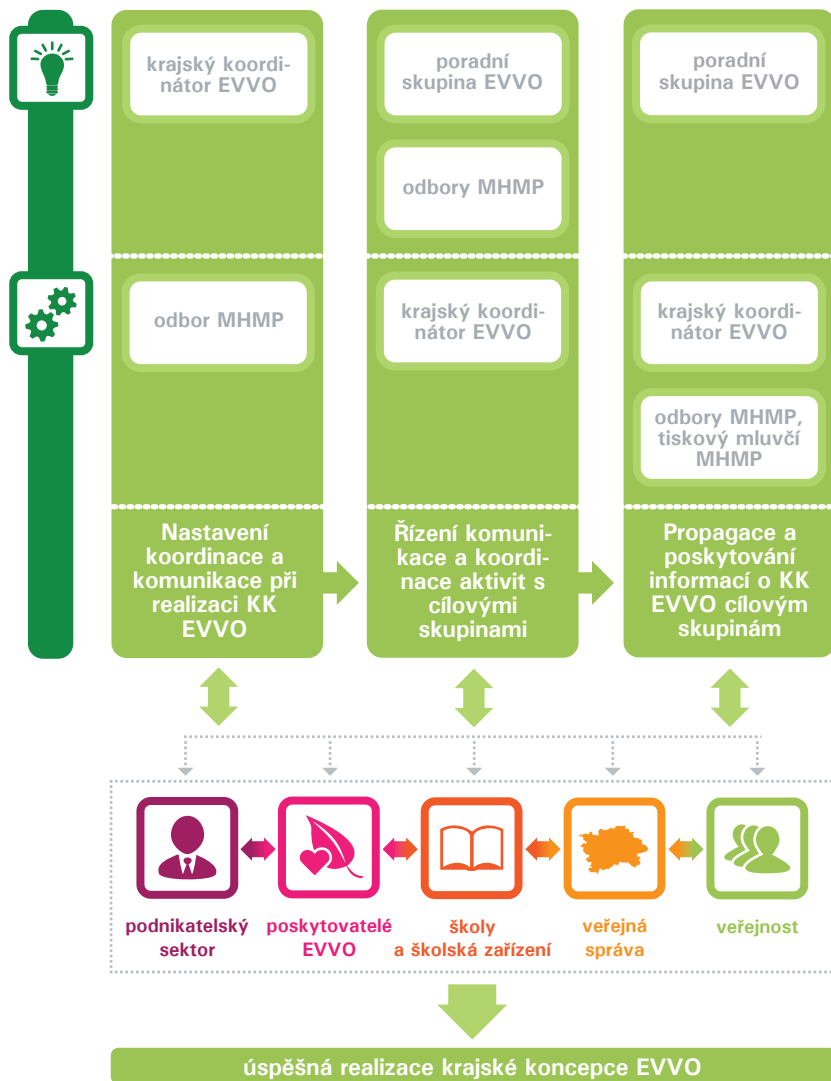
krajský koordinátor EVVO

odbor MHMP

Nastavení koordinace a komunikace při realizaci KK EVVO

poradní skupina EVVO

odbory MHMP

krajský koordinátor EVVO

Řízení komunikace a koordinace aktivit s cílovými skupinami

poradní skupina EVVO

krajský koordinátor EVVO

odbory MHMP, tiskový mluvčí MHMP

Propagace a poskytování informací o KK EVVO cílovým skupinám

podnikatelský sektor

poskytovatelé EVVO

školy a školská zařízení

veřejná správa

veřejnost

úspěšná realizace krajské koncepce EVVO